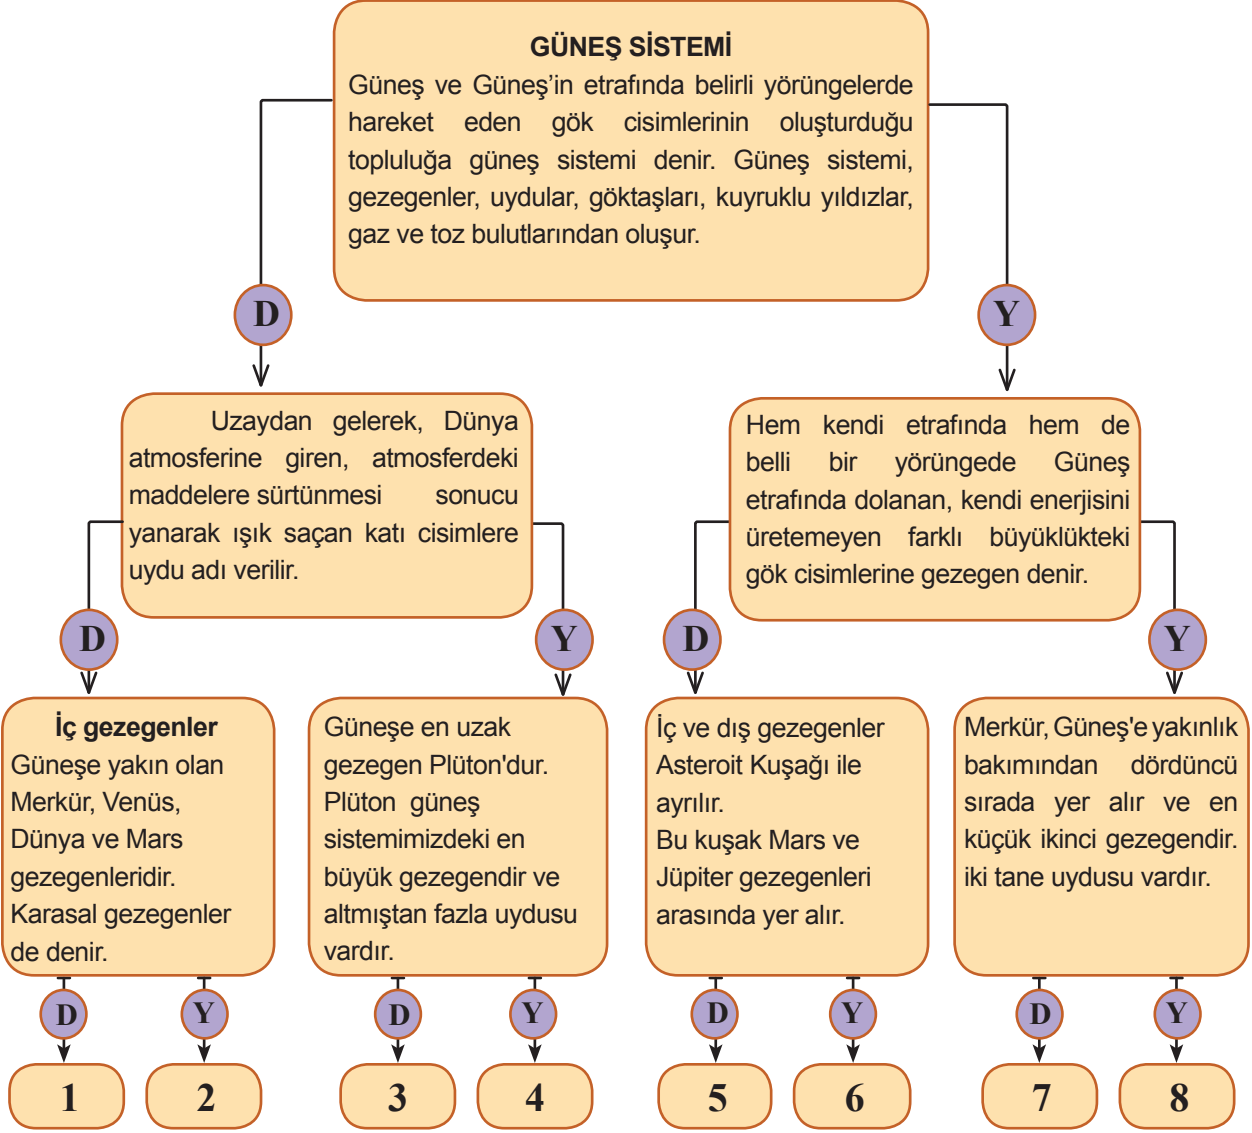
GÜNEŞ SİSTEMİ
Güneş ve Güneş'in etrafında belirli yörüngelerde hareket eden gök cisimlerinin oluşturduğu topluluğa güneş sistemi denir. Güneş sistemi, gezegenler, uydular, göktaşları, kuyruklu yıldızlar, gaz ve toz bulutlarından oluşur.

D

Y

Uzaydan gelerek, Dünya atmosferine giren, atmosferdeki maddelere sürtünmesi sonucu yanarak ışık saçan katı cisimlere uydu adı verilir.

Hem kendi etrafında hem de belli bir yörüngede Güneş etrafında dolanan, kendi enerjisini üretemeyen farklı büyüklükteki gök cisimlerine gezegen denir.

D

Y

D

Y

İç gezegenler
Güneşe yakın olan Merkür, Venüs, Dünya ve Mars gezegenleridir. Karasal gezegenler de denir.

Güneşe en uzak gezegen Plüton'dur. Plüton güneş sistemimizdeki en büyük gezegendir ve altmıştan fazla uydusu vardır.

İç ve dış gezegenler Asteroit Kuşağı ile ayrılır. Bu kuşak Mars ve Jüpiter gezegenleri arasında yer alır.

Merkür, Güneş'e yakınlık bakımından dördüncü sırada yer alır ve en küçük ikinci gezegendir. iki tane uydusu vardır.

D Y D Y D Y D Y

1 2 3 4 5 6 7 8